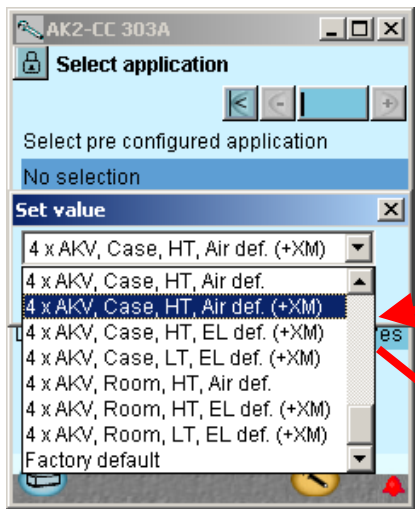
AK2-CC 303A

Select application

Select pre configured application

No selection

Set value

4 x AKV, Case, HT, Air def. (+XM)

4 x AKV, Case, HT, Air def.
4 x AKV, Case, HT, Air def. (+XM)
4 x AKV, Case, HT, EL def. (+XM)
4 x AKV, Case, LT, EL def. (+XM)
4 x AKV, Room, HT, Air def.
4 x AKV, Room, HT, EL def. (+XM)
4 x AKV, Room, LT, EL def. (+XM)
Factory default

es